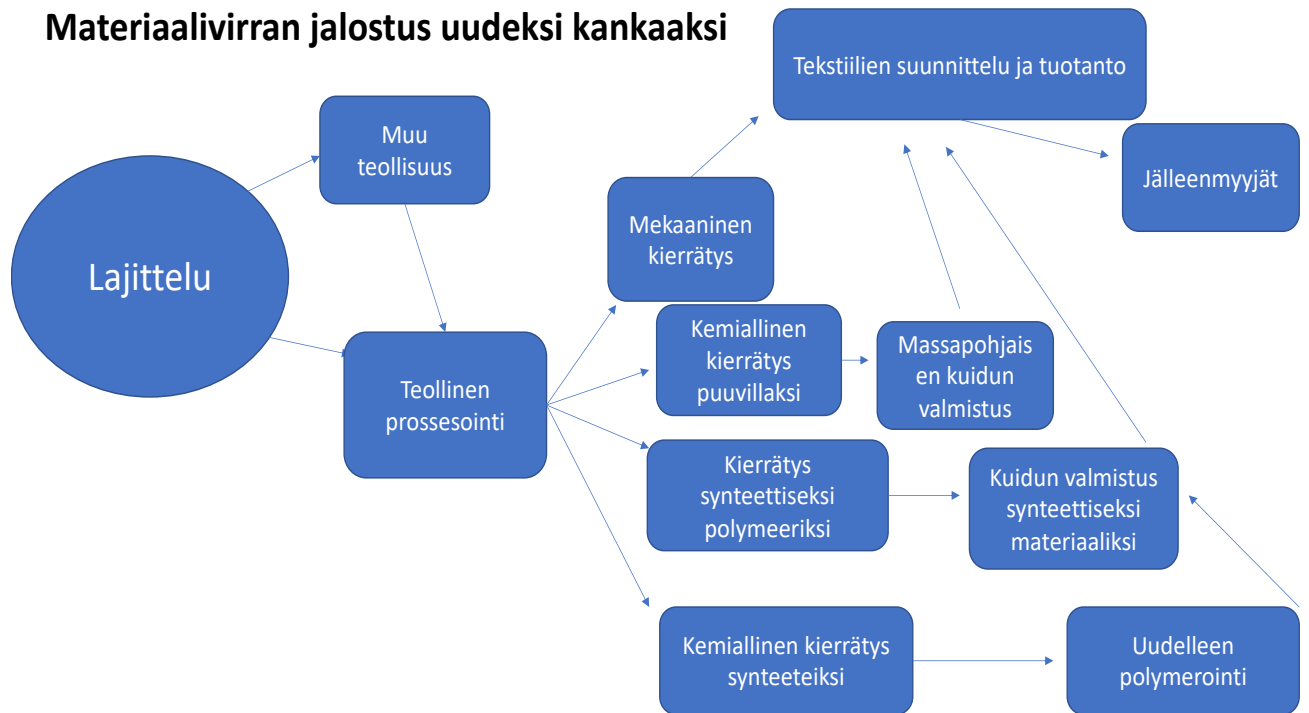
Materiaalivirran jalostus uudeksi kankaaksi

Tekstiilien suunnittelu ja tuotanto

Jälleenmyyjät

Muu teollisuus

Lajittelu

Mekaaninen kierrätys

Teollinen prossesointi

Kemiallinen kierrätys puuvillaksi

Massapohjais en kuidun valmistus

Kierrätys synteettiseksi polymeeriksi

Kuidun valmistus synteettiseksi materiaaliksi

Kemiallinen kierrätys synteeteiksi

Uudelleen polymerointi